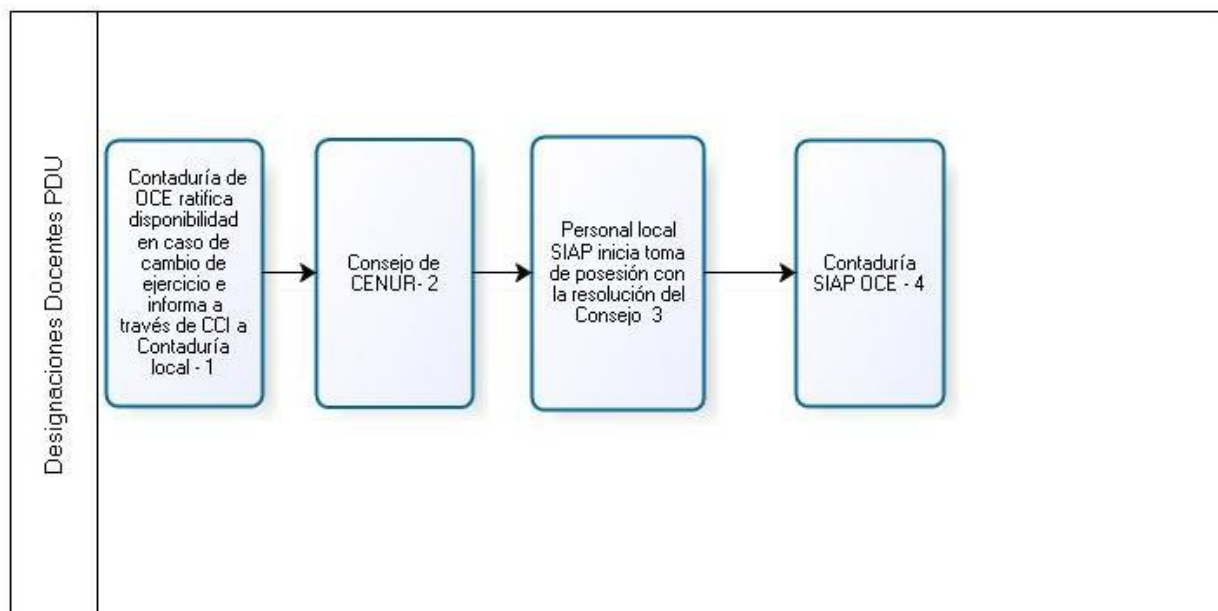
Designaciones Docentes PDU

Contaduría de OCE ratifica disponibilidad en caso de cambio de ejercicio e informa a través de CCI a Contaduría local - 1

Consejo de CENUR- 2

Personal local SIAP inicia toma de posesión con la resolución del Consejo 3

Contaduría SIAP OCE - 4